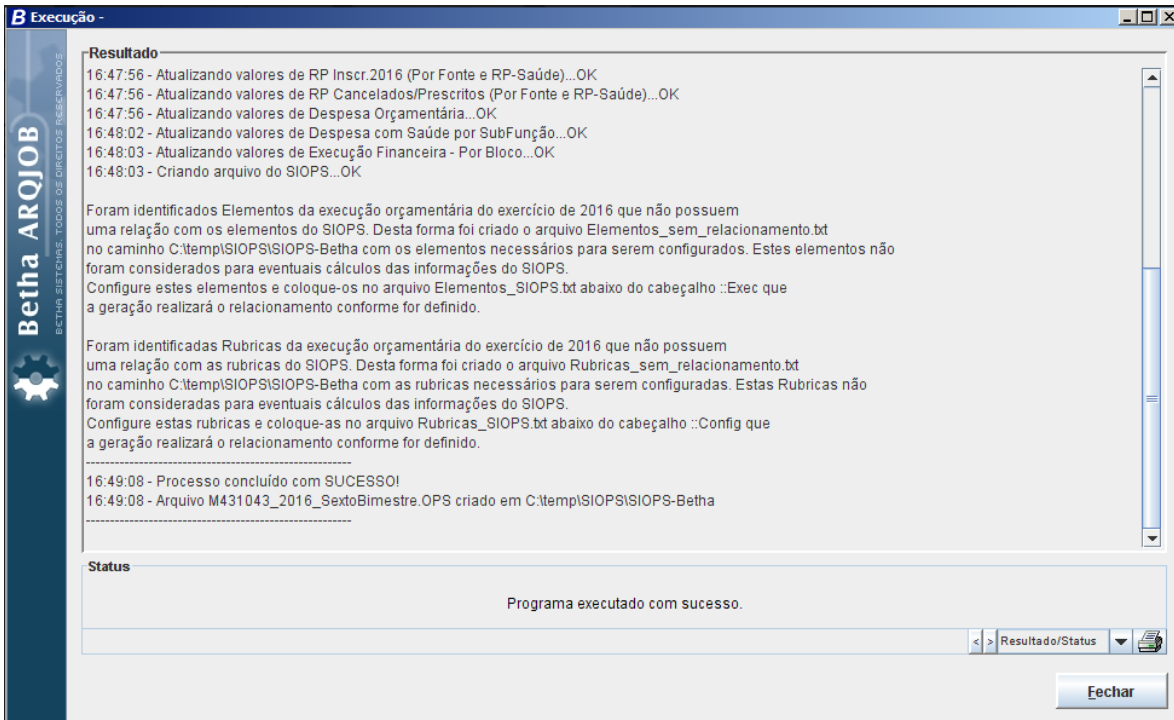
B Execução -

Betha ARQJOB
BETHA SISTEMAS. TODOS OS DIREITOS RESERVADOS

Resultado
16:47:56 - Atualizando valores de RP Inscr.2016 (Por Fonte e RP-Saúde)...OK
16:47:56 - Atualizando valores de RP Cancelados/Prescritos (Por Fonte e RP-Saúde)...OK
16:47:56 - Atualizando valores de Despesa Orçamentária...OK
16:48:02 - Atualizando valores de Despesa com Saúde por SubFunção...OK
16:48:03 - Atualizando valores de Execução Financeira - Por Bloco...OK
16:48:03 - Criando arquivo do SIOPS...OK

Foram identificados Elementos da execução orçamentária do exercício de 2016 que não possuem uma relação com os elementos do SIOPS. Desta forma foi criado o arquivo Elementos_sem_relacionamento.txt no caminho C:\temp\SIOPS\SIOPS-Betha com os elementos necessários para serem configurados. Estes elementos não foram considerados para eventuais cálculos das informações do SIOPS.
Configure estes elementos e coloque-os no arquivo Elementos_SIOPS.txt abaixo do cabeçalho ::Exec que a geração realizará o relacionamento conforme for definido.

Foram identificadas Rubricas da execução orçamentária do exercício de 2016 que não possuem uma relação com as rubricas do SIOPS. Desta forma foi criado o arquivo Rubricas_sem_relacionamento.txt no caminho C:\temp\SIOPS\SIOPS-Betha com as rubricas necessários para serem configuradas. Estas Rubricas não foram consideradas para eventuais cálculos das informações do SIOPS.
Configure estas rubricas e coloque-as no arquivo Rubricas_SIOPS.txt abaixo do cabeçalho ::Config que a geração realizará o relacionamento conforme for definido.
------------------------------------------------------------
16:49:08 - Processo concluído com SUCESSO!
16:49:08 - Arquivo M431043_2016_SextoBimestre.OPS criado em C:\temp\SIOPS\SIOPS-Betha
------------------------------------------------------------

Status
Programa executado com sucesso.

Resultado/Status

Fechar